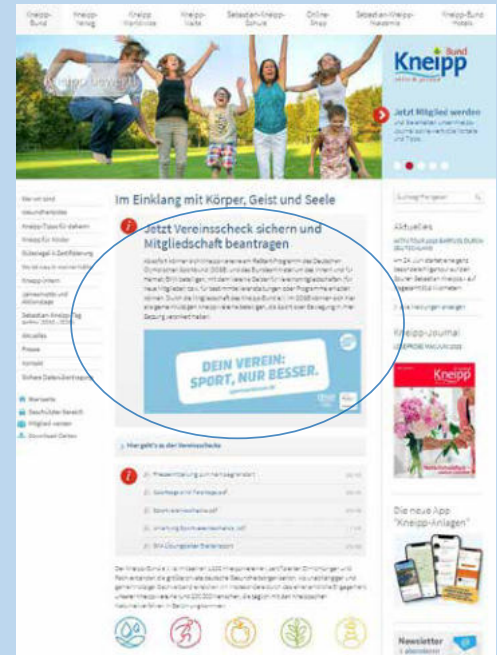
Kneipp-Bund | Kneipp-Verlag | Kneipp Worldwide | Kneipp-Walk | Sebastian-Kneipp-Schule | Online-Shop | Sebastian-Kneipp-Akademie | Kneipp-Bund Hotels

Kneipp Bund

Jetzt Mitglied werden

Über uns | Gesundheitsidee | Kneipp-Tipps für daheim | Kneipp für Kinder | Gütesiegel & Zertifizierung | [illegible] | Kneipp intern | Jahresmotto und Aktionstage | Sebastian Kneipp Tag | Aktuelles | Presse | Kontakt | Sichere Datenübertragung

Im Einklang mit Körper, Geist und Seele

Jetzt Vereinsscheck sichern und Mitgliedschaft beantragen

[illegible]

DEIN VEREIN: SPORT, NUR BESSER.

Mehr geht's zu den Vereinsschecks

Aktuelles

Kneipp-Journal

Kneipp

Die neue App "Kneipp-Anlagen"

Newsletter